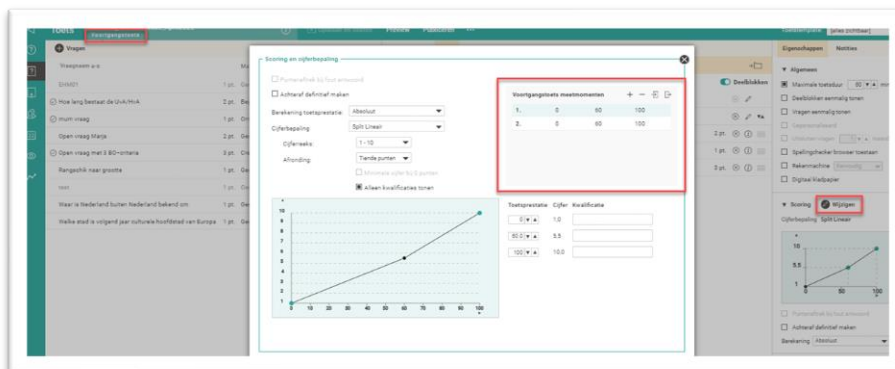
Toets
Voortgangstoets
Preview
Publiceren
Vragen
Vraagnaam a-z
DHM01
Hoe lang bestaat de UvA/HvA
2 pt.
mum vraag
1 pt.
Open vraag Marja
2 pt.
Open vraag met 3 BD-criteria
3 pt.
Rangschik naar grootte
1 pt.
tekst
Waar is Nederland buiten Nederland bekend om
1 pt.
Welke stad is volgend jaar culturele hoofdstad van Europa
1 pt.

Scoring en cijferbepaling
Puntenaftrek bij fout antwoord
Achteraf definitief maken
Berekening toetsprestatie: Absoluut
Cijferbepaling: Split Lineair
Cijferreeks: 1 - 10
Afronding: Tiende punten
Minimale cijfer bij 0 punten
Alleen kwalificaties tonen

Voortgangstoets meetmomenten
| | | | |
|---|---|---|---|
| 1. | 0 | 60 | 100 |
| 2. | 0 | 60 | 100 |

| Toetsprestatie | Cijfer | Kwalificatie |
|---|---|---|
| 0 | 1.0 | |
| 60.0 | 5.5 | |
| 100 | 10.0 | |

10 9 8 7 6 5 4 3 2 1
0 10 20 30 40 50 60 70 80 90 100

Deelblokken
2 pt.
1 pt.
3 pt.

Toetsinformatie
Eigenschappen
Notities
Algemeen
Maximale toetsduur 60
Deelblokken eenmalig tonen
Vragen eenmalig tonen
Toegangswachtwoord
Spellingchecker browser toestaan
Rekenmachine
Digitaal kladpapier
Scoring
Wijzigen
Cijferbepaling: Split Lineair
10
5.5
1
50
100
Puntenaftrek bij fout antwoord
Achteraf definitief maken
Berekening: Absoluut